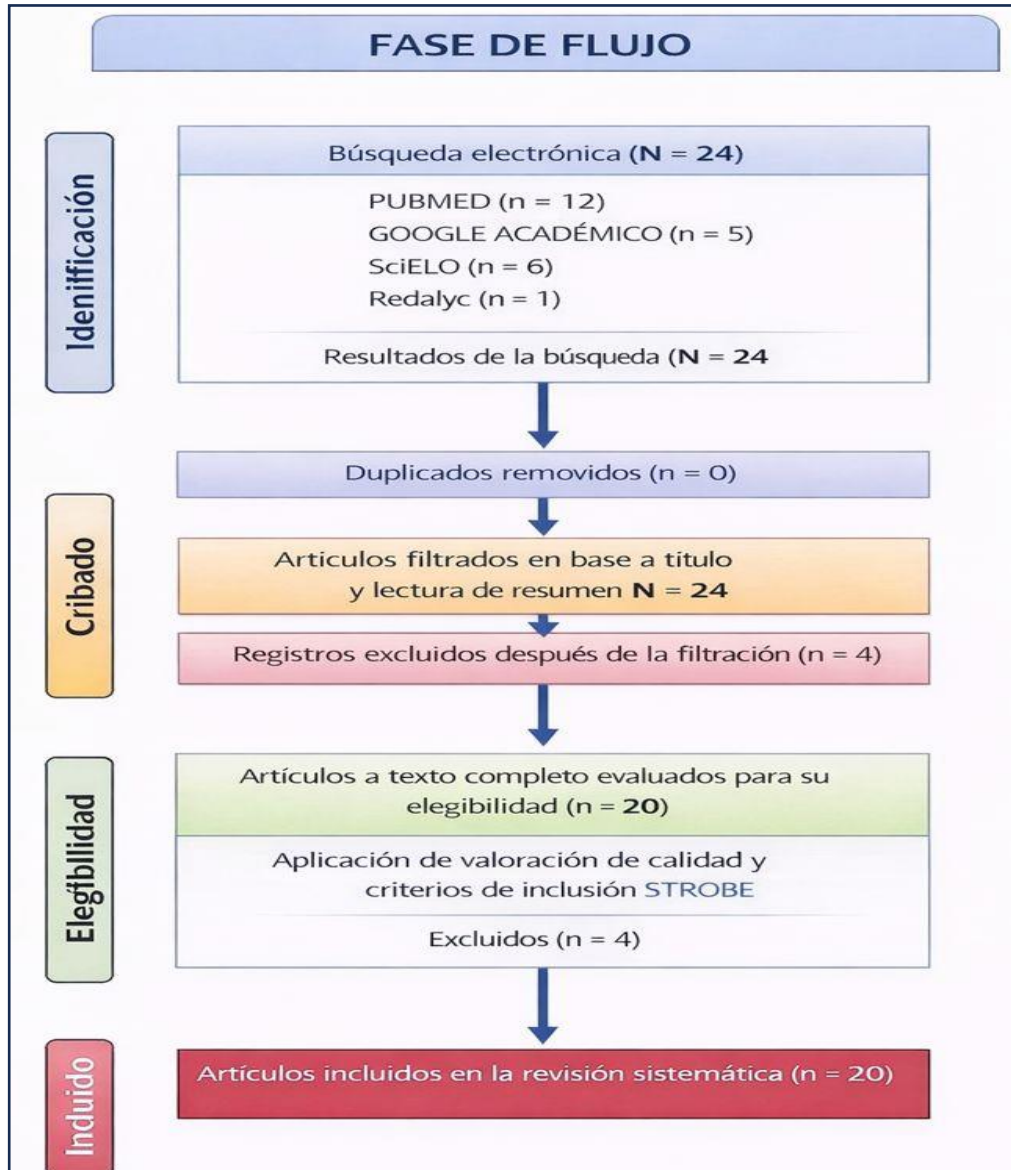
FASE DE FLUJO

Idenitficación

Búsqueda electrónica (N = 24)

PUBMED (n = 12)
GOOGLE ACADÉMICO (n = 5)
SciELO (n = 6)
Redalyc (n = 1)

Resultados de la búsqueda (N = 24

Duplicados removidos (n = 0)

Cribado

Articulos filtrados en base a titulo y lectura de resumen N = 24

Registros excluidos después de la filtración (n = 4)

Elegiblidad

Artículos a texto completo evaluados para su elegibilidad (n = 20)

Aplicación de valoración de calidad y criterios de inclusión STROBE

Excluidos (n = 4)

Incluido

Artículos incluidos en la revisión sistemática (n = 20)